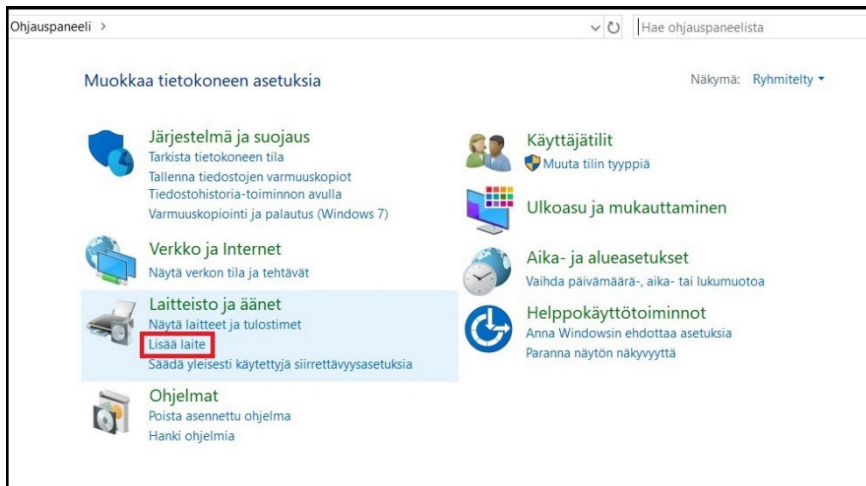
Ohjauspaneeli >

Hae ohjauspaneelista

Muokkaa tietokoneen asetuksia

Näkymä: Ryhmitelty ▾

Järjestelmä ja suojaus
Tarkista tietokoneen tila
Tallenna tiedostojen varmuuskopiot Tiedostohistoria-toiminnon avulla
Varmuuskopiointi ja palautus (Windows 7)

Verkko ja Internet
Näytä verkon tila ja tehtävät

Laitteisto ja äänet
Näytä laitteet ja tulostimet
Lisää laite
Säädä yleisesti käytettyjä siirrettävyysasetuksia

Ohjelmat
Poista asennettu ohjelma
Hanki ohjelmia

Käyttäjätilit
Muuta tilin tyyppiä

Ulkoasu ja mukauttaminen

Aika- ja alueasetukset
Vaihda päivämäärä-, aika- tai lukumuotoa

Helppokäyttötoiminnot
Anna Windowsin ehdottaa asetuksia
Paranna näytön näkyvyyttä